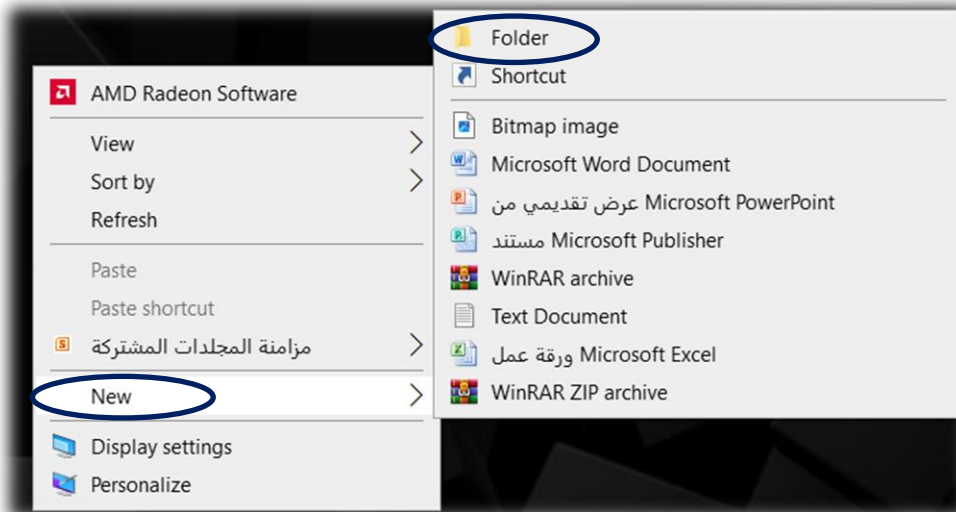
AMD Radeon Software
View
Sort by
Refresh
Paste
Paste shortcut
مزامنة المجلدات المشتركة
New
Display settings
Personalize

Folder
Shortcut
Bitmap image
Microsoft Word Document
عرض تقديمي من Microsoft PowerPoint
مستند Microsoft Publisher
WinRAR archive
Text Document
ورقة عمل Microsoft Excel
WinRAR ZIP archive